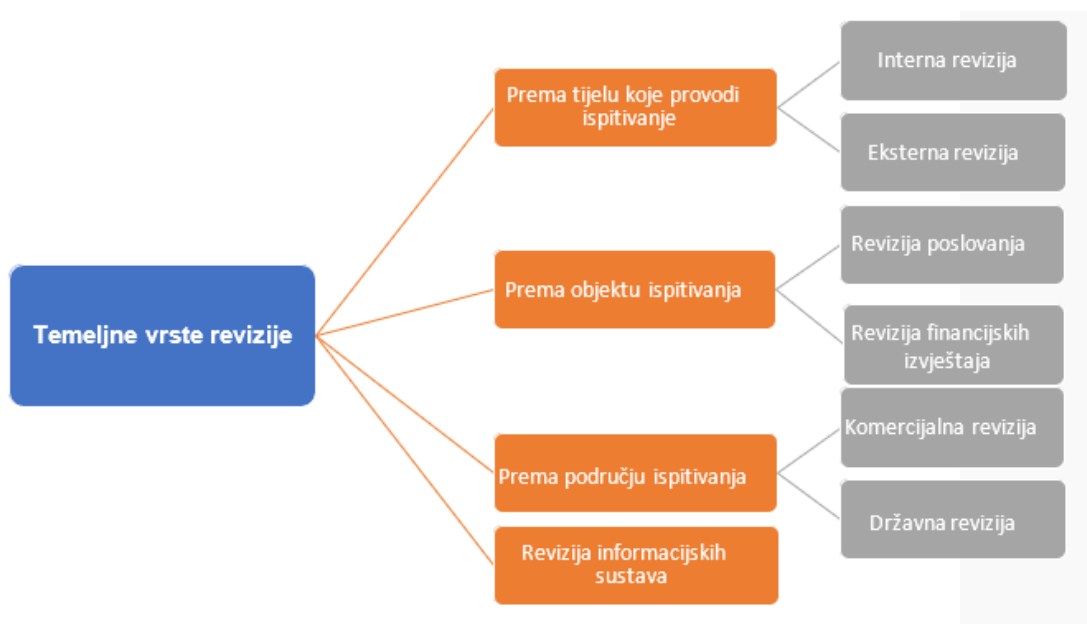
Temeljne vrste revizije

Prema tijelu koje provodi ispitivanje

Interna revizija

Eksterna revizija

Prema objektu ispitivanja

Revizija poslovanja

Revizija financijskih izvještaja

Prema području ispitivanja

Komercijalna revizija

Državna revizija

Revizija informacijskih sustava